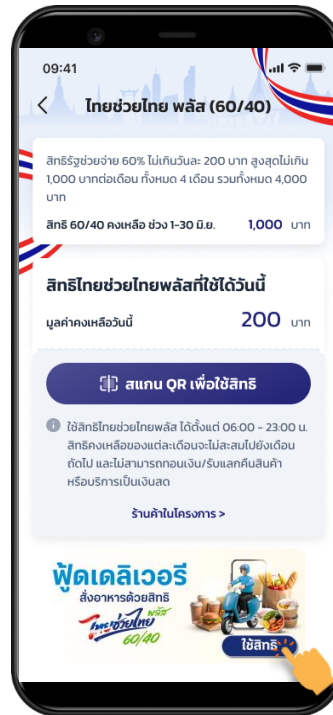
09:41

ไทยช่วยไทย พลัส (60/40)

สิทธิรัฐช่วยจ่าย 60% ไม่เกินวันละ 200 บาท สูงสุดไม่เกิน 1,000 บาทต่อเดือน ทั้งหมด 4 เดือน รวมทั้งหมด 4,000 บาท

สิทธิ 60/40 คงเหลือ ช่วง 1-30 มิ.ย. 1,000 บาท

สิทธิไทยช่วยไทยพลัสที่ใช้ได้วันนี้

มูลค่าคงเหลือวันนี้ 200 บาท

สแกน QR เพื่อใช้สิทธิ

ใช้สิทธิไทยช่วยไทยพลัส ได้ตั้งแต่ 06:00 - 23:00 น. สิทธิคงเหลือของแต่ละเดือนจะไม่สะสมไปยังเดือนถัดไป และไม่สามารถถอนเงิน/รับแลกคืนสินค้าหรือบริการเป็นเงินสด

ร้านค้าในโครงการ >

ฟู้ดเดลิเวอรี

สั่งอาหารด้วยสิทธิ

ไทยช่วยไทย พลัส 60/40

ใช้สิทธิ